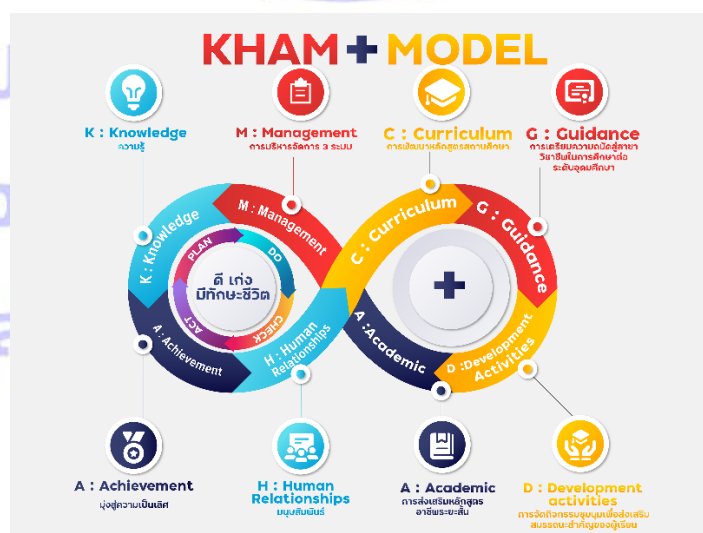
KHAM + MODEL

K : Knowledge
ความรู้

M : Management
การบริหารจัดการ 3 ระบบ

C : Curriculum
การพัฒนาหลักสูตรสถานศึกษา

G : Guidance
การเตรียมความพร้อมสู่สาขาวิชาชีพในการศึกษาต่อระดับอุดมศึกษา

K : Knowledge

M : Management

C : Curriculum

G : Guidance

PLAN

DO

CHECK

ACT

ดี เก่ง มีทักษะชีวิต

A : Achievement

H : Human Relationships

A : Academic

D : Development Activities

A : Achievement
มุ่งสู่ความเป็นเลิศ

H : Human Relationships
มนุษยสัมพันธ์

A : Academic
การส่งเสริมหลักสูตรอาชีพระยะสั้น

D : Development activities
การจัดกิจกรรมชุมนุมเพื่อส่งเสริมสมรรถนะสำคัญของผู้เรียน